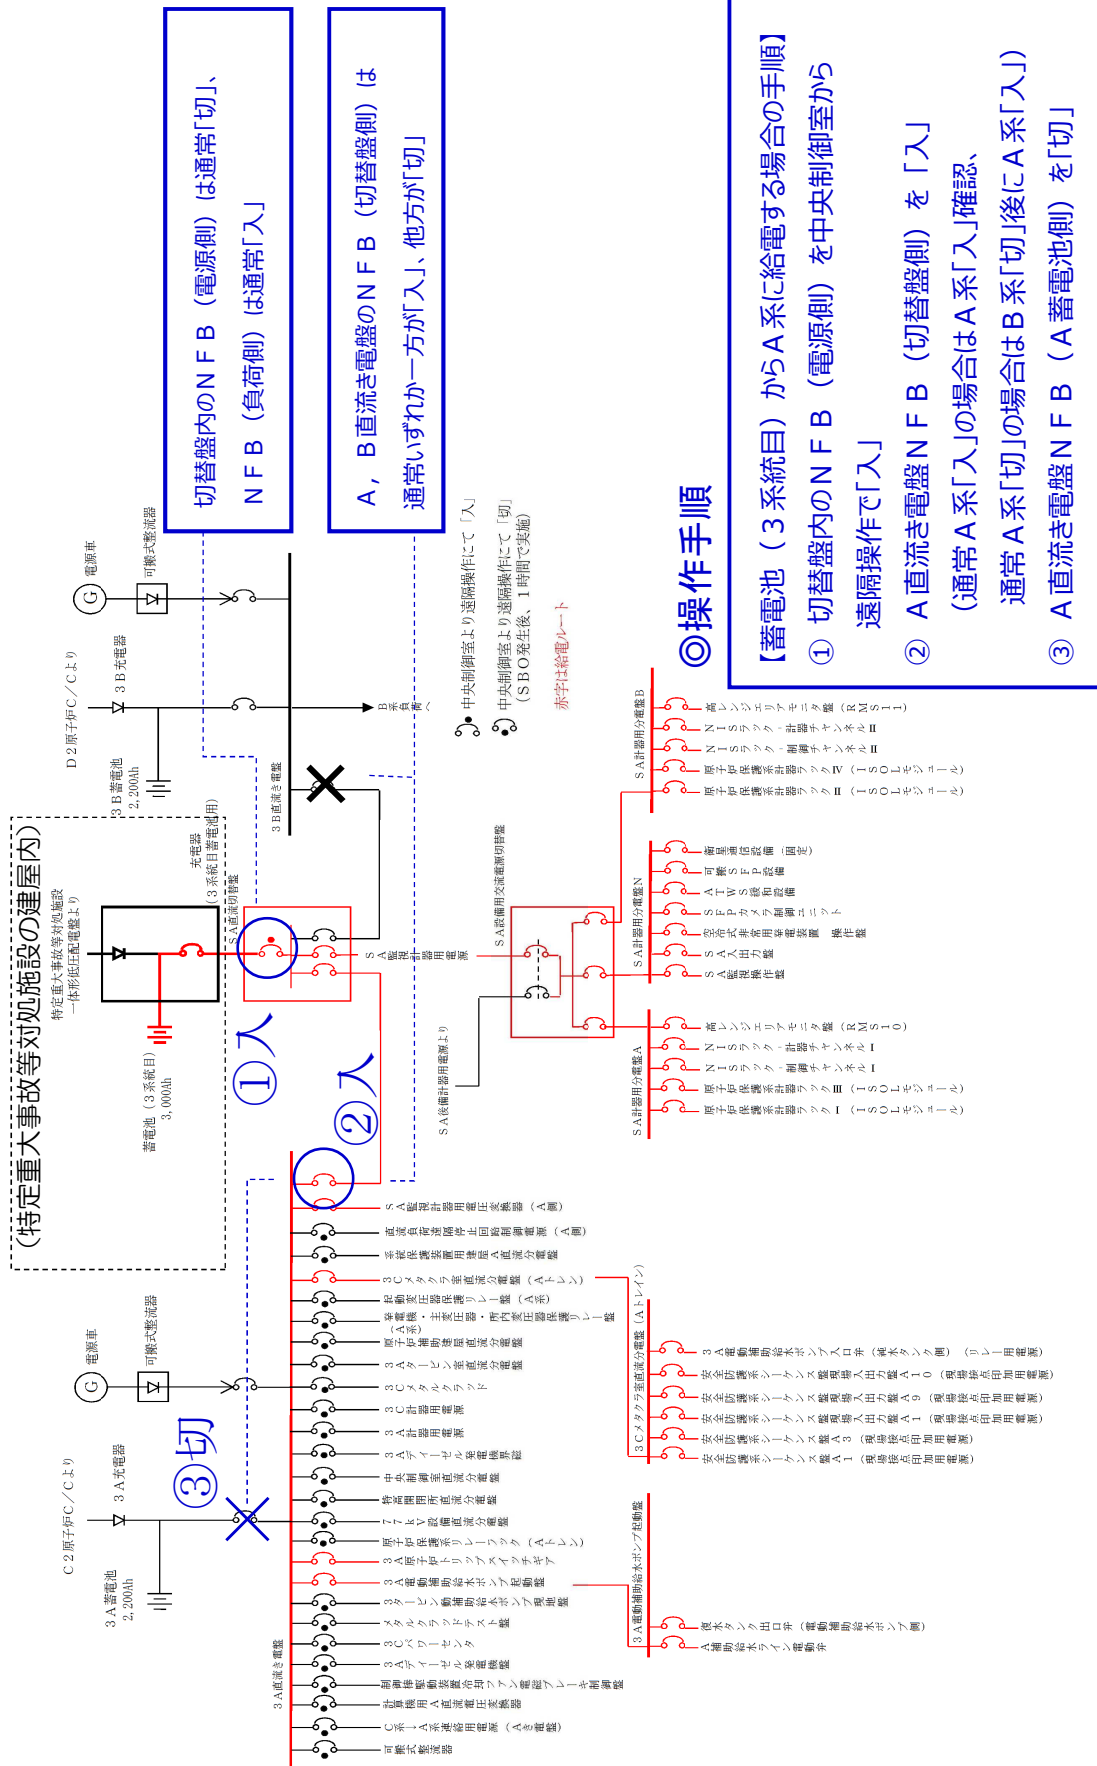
◎操作手順

【蓄電池（３系統目）からＡ系に給電する場合の手順】
① 切替盤内のＮＦＢ（電源側）を中央制御室から遠隔操作で「入」
② Ａ直流き電盤ＮＦＢ（切替盤側）を「入」
（通常Ａ系「入」の場合はＡ系「入」確認、通常Ａ系「切」の場合はＢ系「切」後にＡ系「入」）
③ Ａ直流き電盤ＮＦＢ（Ａ蓄電池側）を「切」

切替盤内のＮＦＢ（電源側）は通常「切」、ＮＦＢ（負荷側）は通常「入」

Ａ，Ｂ直流き電盤のＮＦＢ（切替盤側）は通常いずれか一方が「入」、他方が「切」

（特定重大事故等対処施設の建屋内）

中央制御室より遠隔操作にて「入」
中央制御室より遠隔操作にて「切」（ＳＢＯ発生後、１時間で実施）
赤字は給電ルート

①入
②入
③切

電源車
可搬式整流器
３Ｂ充電器
Ｄ２原子炉Ｃ／Ｃより
３Ｂ蓄電池 2,200Ah
３Ｂ直流き電盤
Ｂ系負荷へ
充電器（３系統目蓄電池用）
特定重大事故等対処施設一体形低圧配電盤より
ＳＡ直流切替盤
蓄電池（３系統目）3,000Ah
ＳＡ監視計器用電源
ＳＡ設備用交流無停電切替盤
ＳＡ後備計器用電源より
ＳＡ計器用分電盤Ｂ
ＳＡ計器用分電盤Ｎ
ＳＡ計器用分電盤Ａ
電源車
可搬式整流器
３Ａ充電器
Ｃ２原子炉Ｃ／Ｃより
３Ａ蓄電池 2,200Ah
３Ａ直流き電盤
３Ｃメタクラ室直流分電盤（Ａトレン）
３Ａ電動補助給水ポンプ起動盤

SA監視計器用電圧変換器（Ａ側）
直流負荷遮断回路制御電源（Ａ側）
系統保護装置用補足Ａ直流分電盤
３Ｃメタクラ室直流分電盤（Ａトレン）
起動変圧器保護リレー盤（Ａ系）
母線変圧器・主変圧器・所内変圧器保護リレー盤（Ａ系）
原子炉補助建屋直流分電盤
３Ａタービン室直流分電盤
３Ｃメタクラ
３Ｃ計器用電源
３Ａ計器用電源
３Ａディーゼル発電機盤
中央制御室直流分電盤
特高開閉所直流分電盤
７７ｋＶ設備直流分電盤
原子炉保護系リレーラック（Ａトレン）
３Ａ原子炉トリップブレーカ
３Ａ電動補助給水ポンプ起動盤
３Ａタービン動補助給水ポンプ現場盤
メタルクラッドテスト盤
３Ｃパワーセンタ
３Ａディーゼル発電機盤
制御棒駆動装置冷却ファン電磁ブレーキ制御盤
計算機用Ａ直流電圧変換器
Ｃ系→Ａ系連絡用電源（Ａき電盤）
可搬式整流器

蓄レジエリアモニタ盤（ＲＭＳ１１）
ＮＩＳラック・計器チャンネルⅡ
ＮＩＳラック・制御チャンネルⅡ
原子炉保護系計器ラックⅣ（ＩＳＯＬモジュール）
原子炉保護系計器ラックⅡ（ＩＳＯＬモジュール）
衛星通信設備（固定）
可搬ＳＦＰ設備
ＡＴＷＳ緩和設備
ＳＦＰカメラ制御ユニット
空冷式非常用発電装置 操作盤
ＳＡ入出力盤
ＳＡ監視操作盤
蓄レジエリアモニタ盤（ＲＭＳ１０）
ＮＩＳラック・計器チャンネルⅠ
ＮＩＳラック・制御チャンネルⅠ
原子炉保護系計器ラックⅢ（ＩＳＯＬモジュール）
原子炉保護系計器ラックⅠ（ＩＳＯＬモジュール）

３Ａ電動補助給水ポンプ入口弁（純水タンク側）（リレー用電源）
安全防護系シーケンス盤現場入出力盤Ａ１０（現場操点印加用電源）
安全防護系シーケンス盤現場入出力盤Ａ９（現場操点印加用電源）
安全防護系シーケンス盤現場入出力盤Ａ１（現場操点印加用電源）
安全防護系シーケンス盤Ａ３（現場操点印加用電源）
安全防護系シーケンス盤Ａ１（現場操点印加用電源）

復水タンク出口弁（電動補助給水ポンプ側）
Ａ補助給水ライン電動弁